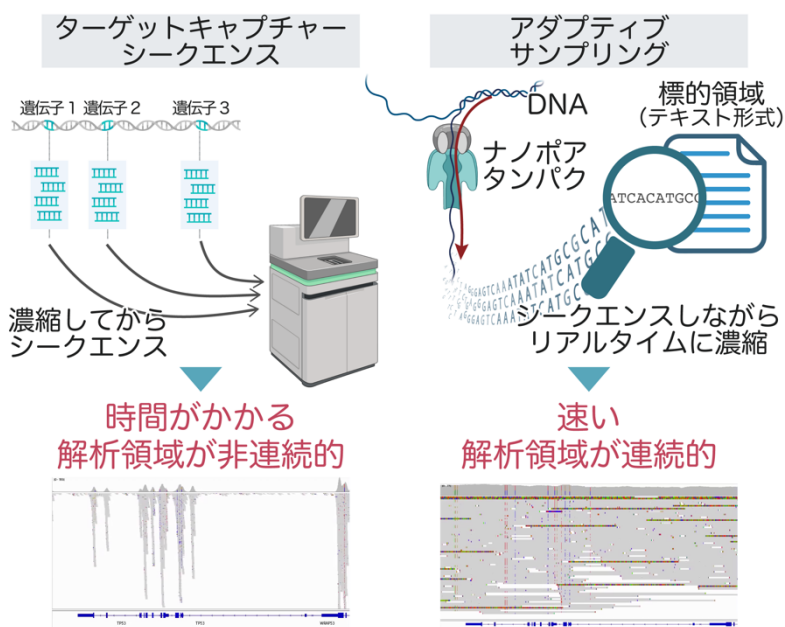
ターゲットキャプチャー
シークエンス

アダプティブ
サンプリング

遺伝子 1　遺伝子 2　遺伝子 3

DNA

標的領域
（テキスト形式）

ナノポア
タンパク

ATCACATGCG

濃縮してから
シークエンス

シークエンスしながら
リアルタイムに濃縮

時間がかかる
解析領域が非連続的

速い
解析領域が連続的